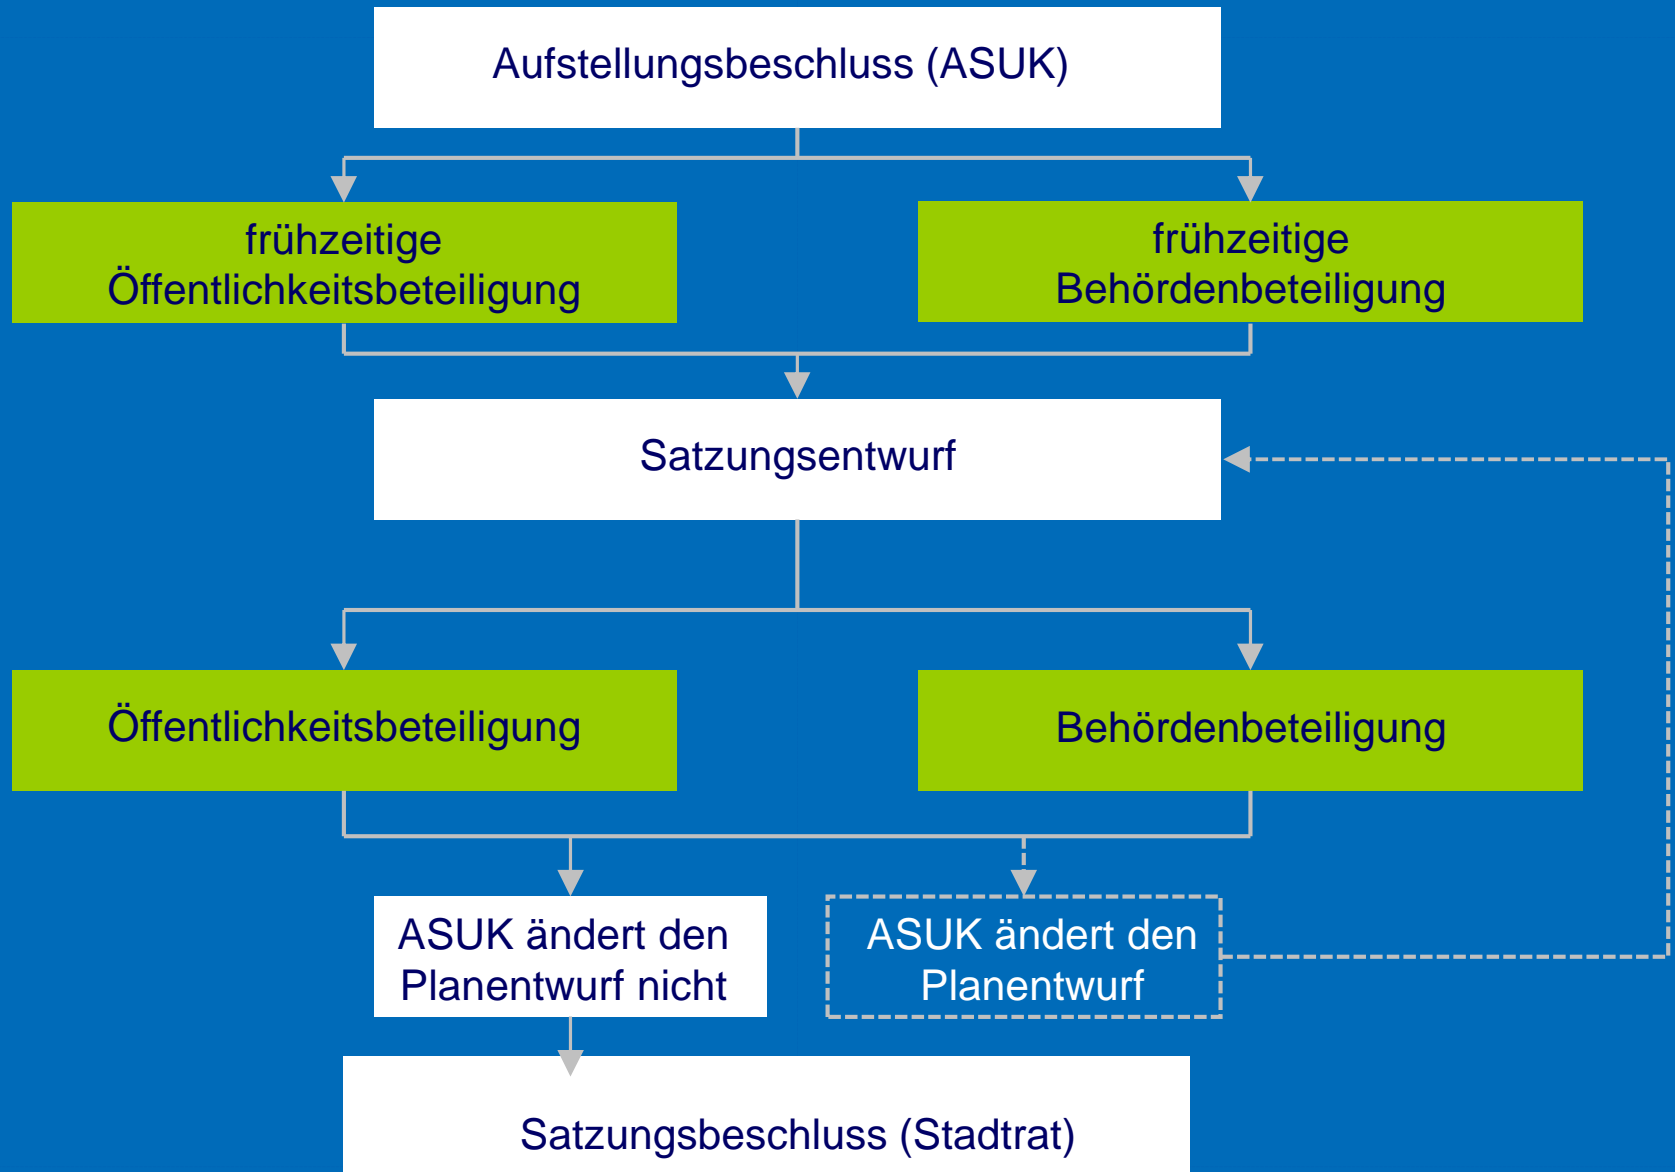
Aufstellungsbeschluss (ASUK)

frühzeitige Öffentlichkeitsbeteiligung

frühzeitige Behördenbeteiligung

Satzungsentwurf

Öffentlichkeitsbeteiligung

Behördenbeteiligung

ASUK ändert den Planentwurf nicht

ASUK ändert den Planentwurf

Satzungsbeschluss (Stadtrat)